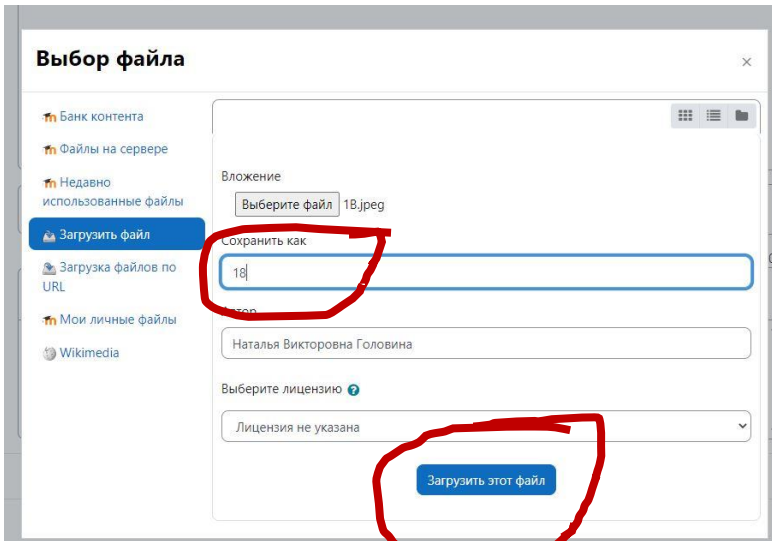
Выбор файла

×

Банк контента
Файлы на сервере
Недавно использованные файлы
Загрузить файл
Загрузка файлов по URL
Мои личные файлы
Wikimedia

Вложение
Выберите файл 18.jpeg

Сохранить как
18

Автор
Наталья Викторовна Головина

Выберите лицензию

Лицензия не указана

Загрузить этот файл